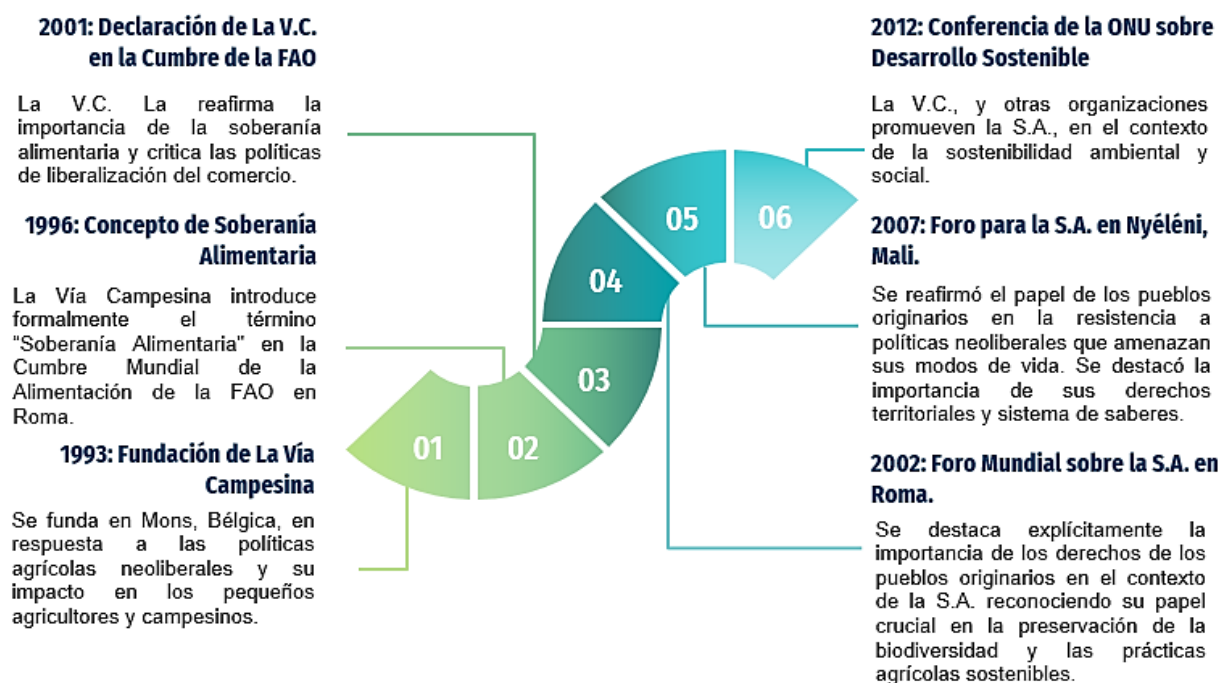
2001: Declaración de La V.C. en la Cumbre de la FAO

La V.C. La reafirma la importancia de la soberanía alimentaria y critica las políticas de liberalización del comercio.

1996: Concepto de Soberanía Alimentaria

La Vía Campesina introduce formalmente el término "Soberanía Alimentaria" en la Cumbre Mundial de la Alimentación de la FAO en Roma.

1993: Fundación de La Vía Campesina

Se funda en Mons, Bélgica, en respuesta a las políticas agrícolas neoliberales y su impacto en los pequeños agricultores y campesinos.

01

02

03

04

05

06

2012: Conferencia de la ONU sobre Desarrollo Sostenible

La V.C., y otras organizaciones promueven la S.A., en el contexto de la sostenibilidad ambiental y social.

2007: Foro para la S.A. en Nyéléni, Mali.

Se reafirmó el papel de los pueblos originarios en la resistencia a políticas neoliberales que amenazan sus modos de vida. Se destacó la importancia de sus derechos territoriales y sistema de saberes.

2002: Foro Mundial sobre la S.A. en Roma.

Se destaca explícitamente la importancia de los derechos de los pueblos originarios en el contexto de la S.A. reconociendo su papel crucial en la preservación de la biodiversidad y las prácticas agrícolas sostenibles.